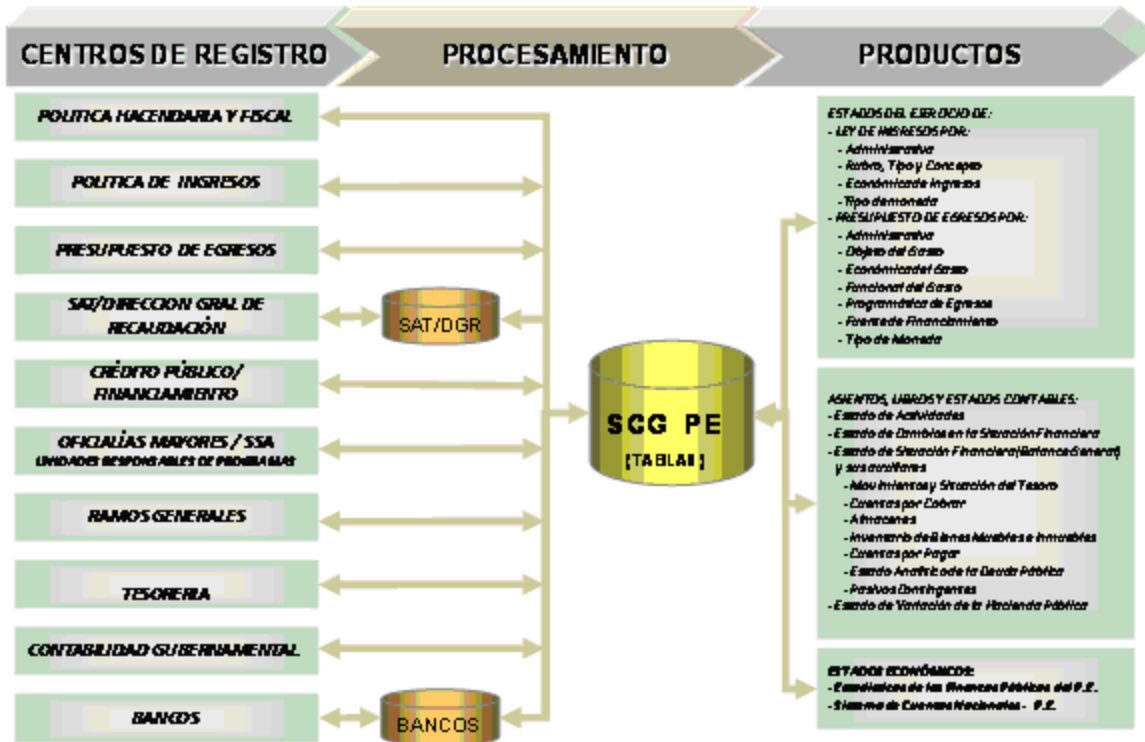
CENTROS DE REGISTRO

PROCESAMIENTO

PRODUCTOS

POLITICA HACENDARIA Y FISCAL

POLITICA DE INGRESOS

PRESUPUESTO DE EGRESOS

SAT/DIRECCION GRAL DE RECAUDACIÓN

CRÉDITO PÚBLICO/ FINANCIAMIENTO

OFICIALÍAS MAYORES / SSA
UNIDADES RESPONSABLES DE PROGRAMAS

RAMOS GENERALES

TESORERIA

CONTABILIDAD GUBERNAMENTAL

BANCOS

SAT/DGR

SCG PE
[TABLAS]

BANCOS

ESTADOS DEL EJERCICIO DE:
- LEY DE INGRESOS POR:
- Administrativa
- Rubro, Tipo y Concepto
- Económica de Ingresos
- Tipo de moneda
- PRESUPUESTO DE EGRESOS POR:
- Administrativa
- Objeto del Gasto
- Económica del Gasto
- Funcional del Gasto
- Programática de Egresos
- Fuente de Financiamiento
- Tipo de Moneda

ASIENTOS, LIBROS Y ESTADOS CONTABLES:
- Estado de Actividades
- Estado de Cambios en la Situación Financiera
- Estado de Situación Financiera(Balance General) y sus auxiliares
- Movimientos y Situación del Tesoro
- Cuentas por Cobrar
- Almacenes
- Inventario de Bienes Muebles e Inmuebles
- Cuentas por Pagar
- Estado Analítico de la Deuda Pública
- Pasivos Contingentes
- Estado de Variación de la Hacienda Pública

ESTADOS ECONÓMICOS:
- Estadísticas de las Finanzas Públicas del P.E.
- Sistema de Cuentas Nacionales - P.E.